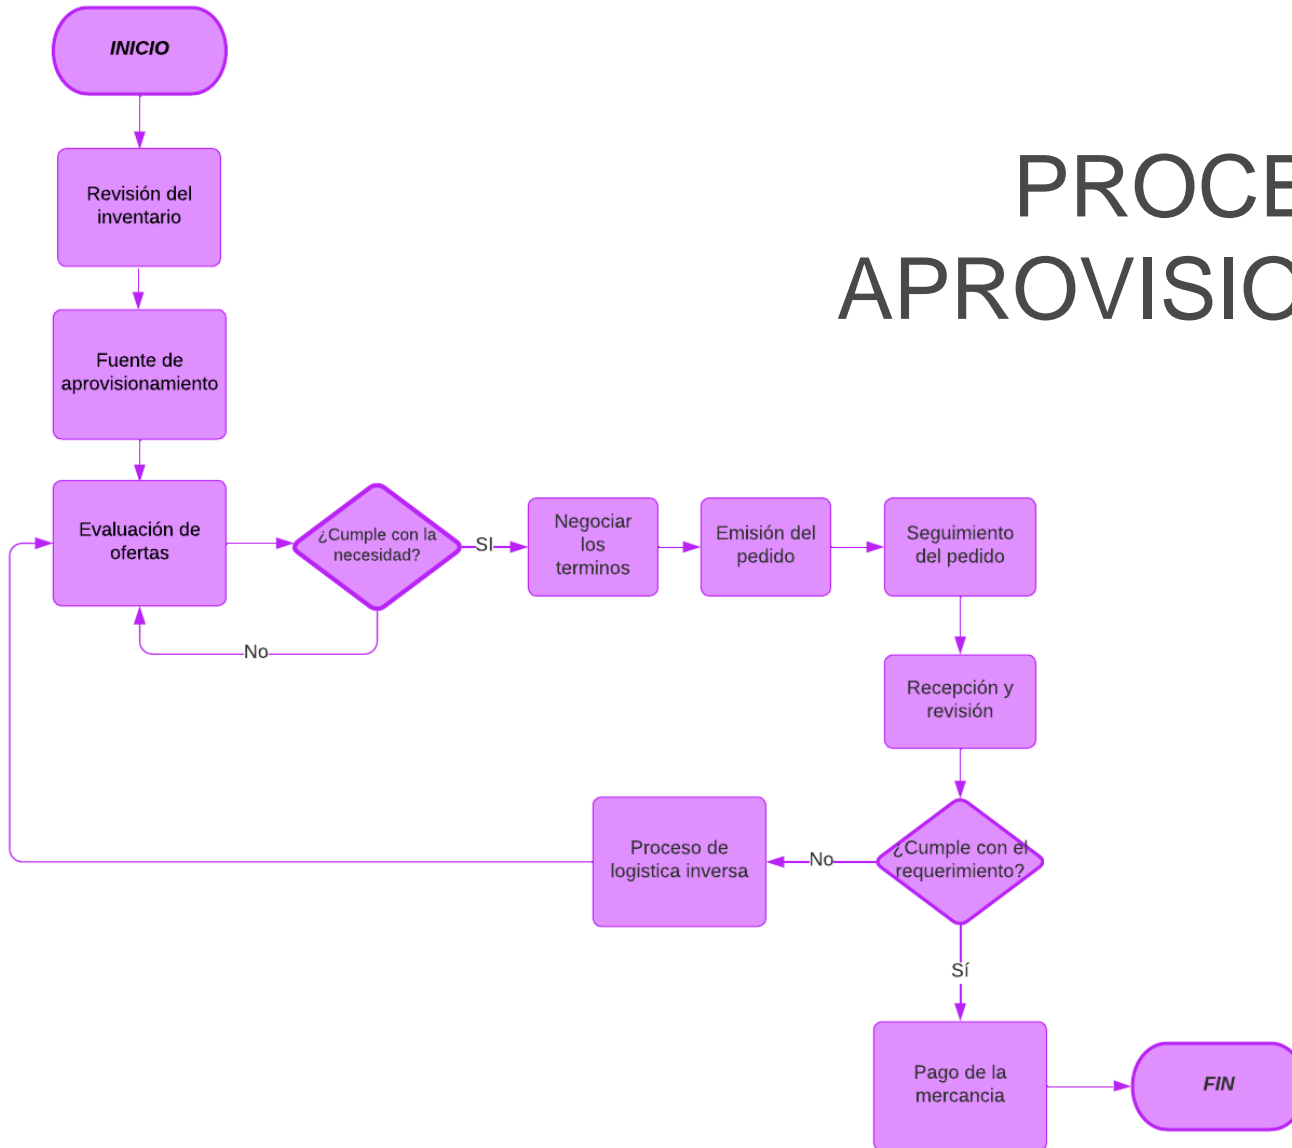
PROCE
APROVISIO

INICIO

Revisión del inventario

Fuente de aprovisionamiento

Evaluación de ofertas

¿Cumple con la necesidad?

No

SI

Negociar los terminos

Emisión del pedido

Seguimiento del pedido

Recepción y revisión

¿Cumple con el requerimiento?

No

Proceso de logistica inversa

Sí

Pago de la mercancia

FIN